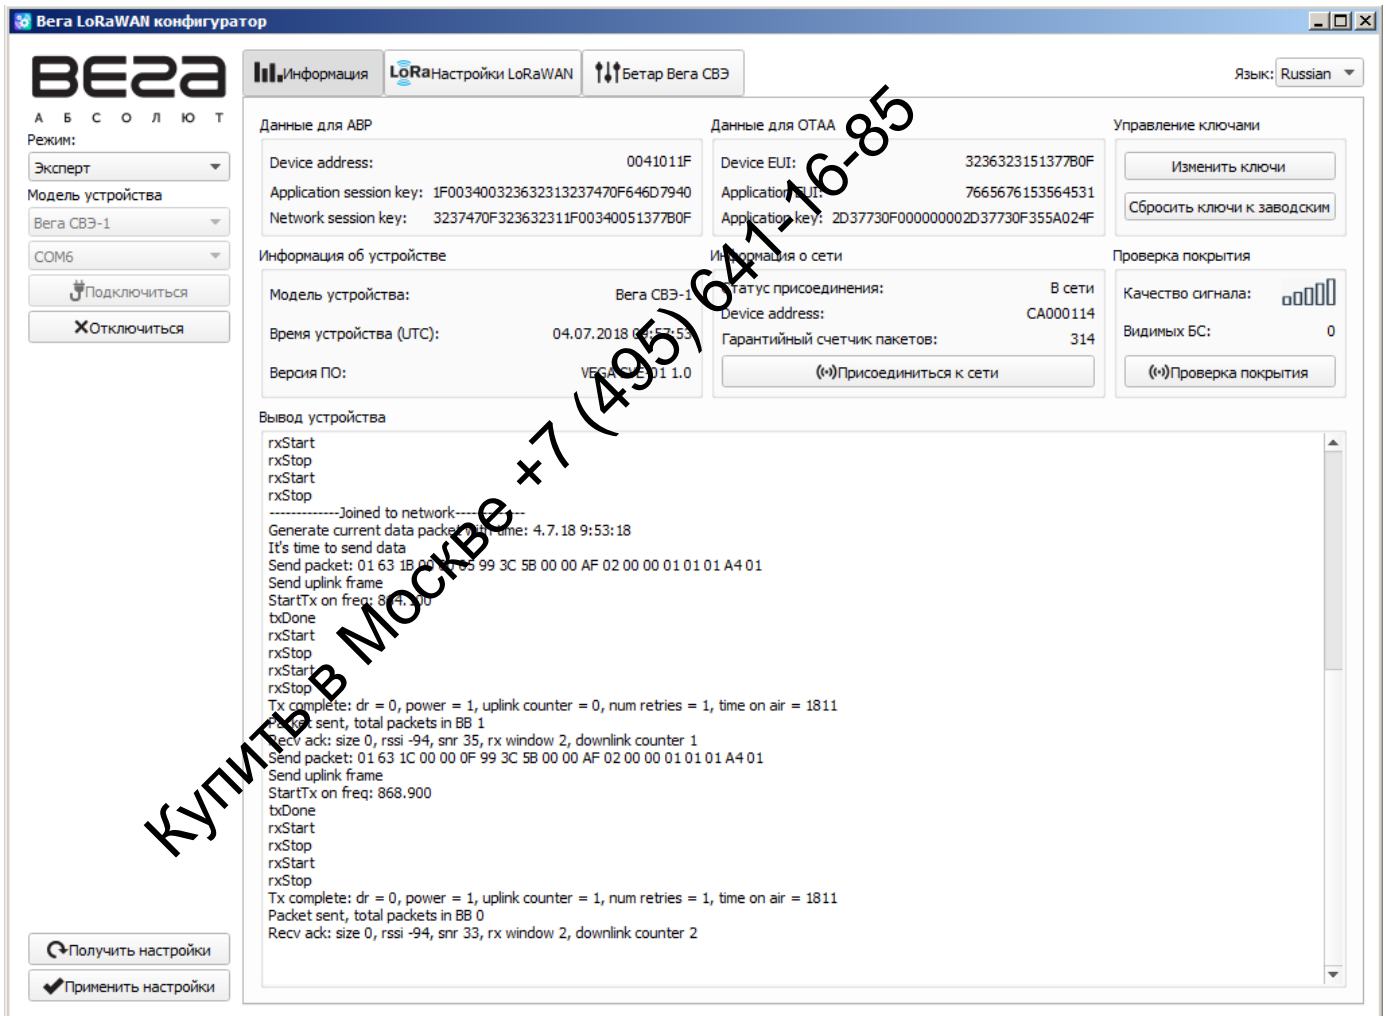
Вега LoRaWAN конфигуратор

ВЕГА
А Б С О Л Ю Т

Режим:
Эксперт
Модель устройства
Вега СВЭ-1
COM6
Подключиться
Отключиться

Информация | LoRa Настройки LoRaWAN | Бетар Вега СВЭ

Язык: Russian

Данные для ABP
Device address: 0041011F
Application session key: 1F00340032363231323747 0F646D7940
Network session key: 3237470F323632311F00340051377B0F

Данные для OTAA
Device EUI: 323632315137 7B0F
Application EUI: 7665676153564531
Application key: 2D37730F000000002D37730F355A024F

Управление ключами
Изменить ключи
Сбросить ключи к заводским

Информация об устройстве
Модель устройства: Вега СВЭ-1
Время устройства (UTC): 04.07.2018 0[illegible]:57:53
Версия ПО: VEGA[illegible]01 1.0

Информация о сети
Статус присоединения: В сети
Device address: CA000114
Гарантийный счетчик пакетов: 314
Присоединиться к сети

Проверка покрытия
Качество сигнала:
Видимых БС: 0
Проверка покрытия

Вывод устройства
rxStart
rxStop
rxStart
rxStop
-------------Joined to network-----------
Generate current data packet with time: 4.7.18 9:53:18
It's time to send data
Send packet: 01 63 1B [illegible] 99 3C 5B 00 00 AF 02 00 00 01 01 01 A4 01
Send uplink frame
StartTx on freq: 8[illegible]
txDone
rxStart
rxStop
rxStart
rxStop
Tx complete: dr = 0, power = 1, uplink counter = 0, num retries = 1, time on air = 1811
Packet sent, total packets in BB 1
Recv ack: size 0, rssi -94, snr 35, rx window 2, downlink counter 1
Send packet: 01 63 1C 00 00 0F 99 3C 5B 00 00 AF 02 00 00 01 01 01 A4 01
Send uplink frame
StartTx on freq: 868.900
txDone
rxStart
rxStop
rxStart
rxStop
Tx complete: dr = 0, power = 1, uplink counter = 1, num retries = 1, time on air = 1811
Packet sent, total packets in BB 0
Recv ack: size 0, rssi -94, snr 33, rx window 2, downlink counter 2

Получить настройки
Применить настройки

Купить в Москве +7 (495) 641-16-85